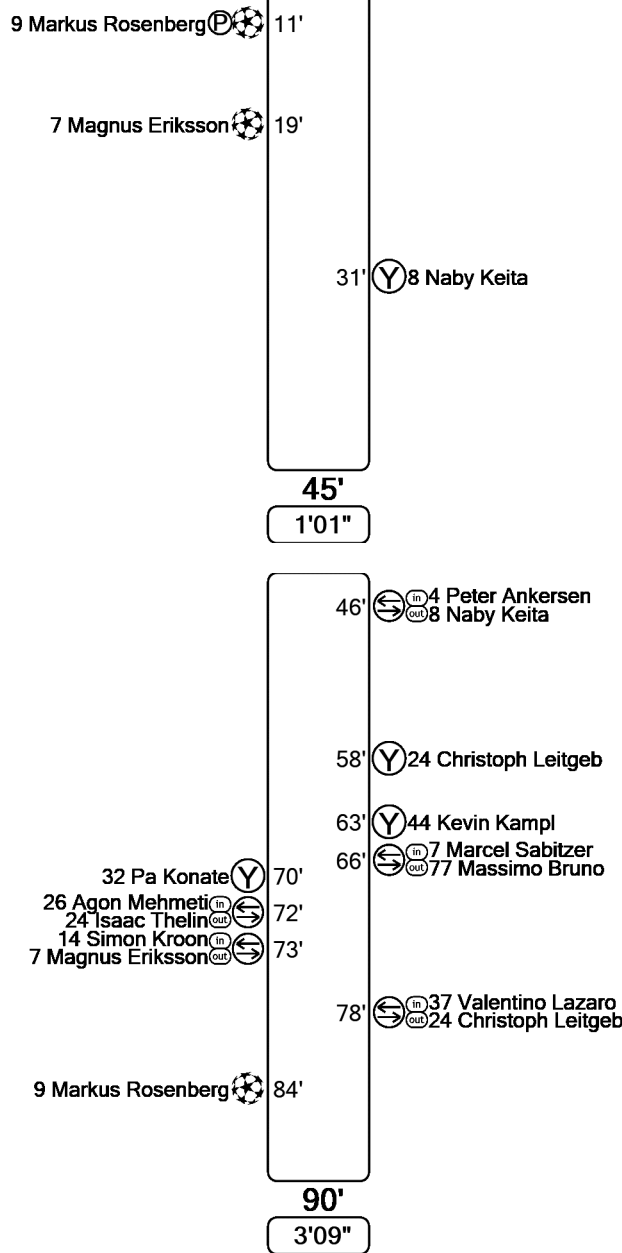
9 Markus Rosenberg P 11'

7 Magnus Eriksson 19'

31' Y 8 Naby Keita

45'
1'01"

46' in 4 Peter Ankersen out 8 Naby Keita

58' Y 24 Christoph Leitgeb

63' Y 44 Kevin Kampl

66' in 7 Marcel Sabitzer out 77 Massimo Bruno

32 Pa Konate Y 70'

26 Agon Mehmeti in 24 Isaac Thelin out 72'

14 Simon Kroon in 7 Magnus Eriksson out 73'

78' in 37 Valentino Lazaro out 24 Christoph Leitgeb

9 Markus Rosenberg 84'

90'
3'09"